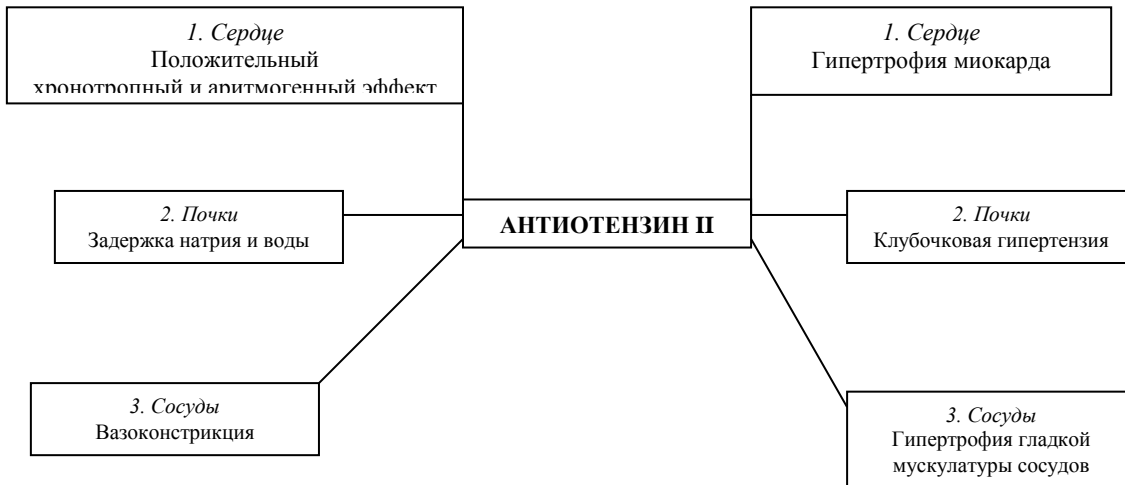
1. Сердце
Положительный
хронотропный и аритмогенный эффект

1. Сердце
Гипертрофия миокарда

2. Почки
Задержка натрия и воды

АНТИОТЕНЗИН II

2. Почки
Клубочковая гипертензия

3. Сосуды
Вазоконстрикция

3. Сосуды
Гипертрофия гладкой мускулатуры сосудов